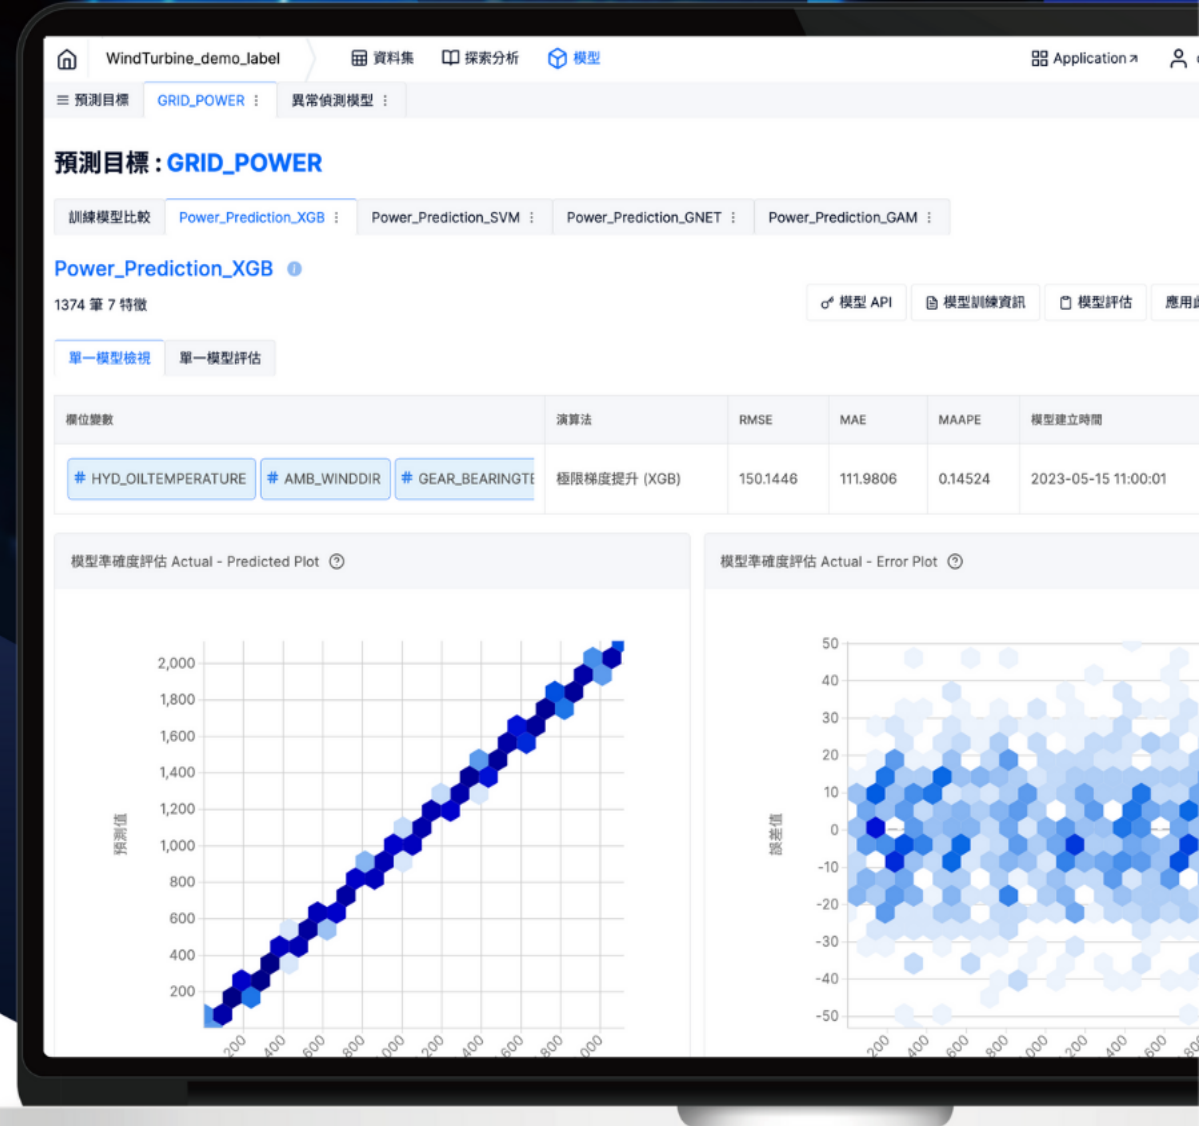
WindTurbine_demo_label 資料集 探索分析 模型 Application ↗

預測目標 GRID_POWER ⋮ 異常偵測模型 ⋮

預測目標 : GRID_POWER

訓練模型比較 Power_Prediction_XGB ⋮ Power_Prediction_SVM ⋮ Power_Prediction_GNET ⋮ Power_Prediction_GAM ⋮

Power_Prediction_XGB

1374 筆 7 特徵

模型 API 模型訓練資訊 模型評估 應用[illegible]

單一模型檢視 單一模型評估

| 欄位變數 | 演算法 | RMSE | MAE | MAAPE | 模型建立時間 |
|---|---|---|---|---|---|
| # HYD_OILTEMPERATURE # AMB_WINDDIR # GEAR_BEARINGTE | 極限梯度提升 (XGB) | 150.1446 | 111.9806 | 0.14524 | 2023-05-15 11:00:01 |

模型準確度評估 Actual - Predicted Plot

預測值

2,000
1,800
1,600
1,400
1,200
1,000
800
600
400
200

200 400 600 800 000 200 400 600 800 000

模型準確度評估 Actual - Error Plot

誤差值

50
40
30
20
10
0
-10
-20
-30
-40
-50

200 400 600 800 000 200 400 600 80